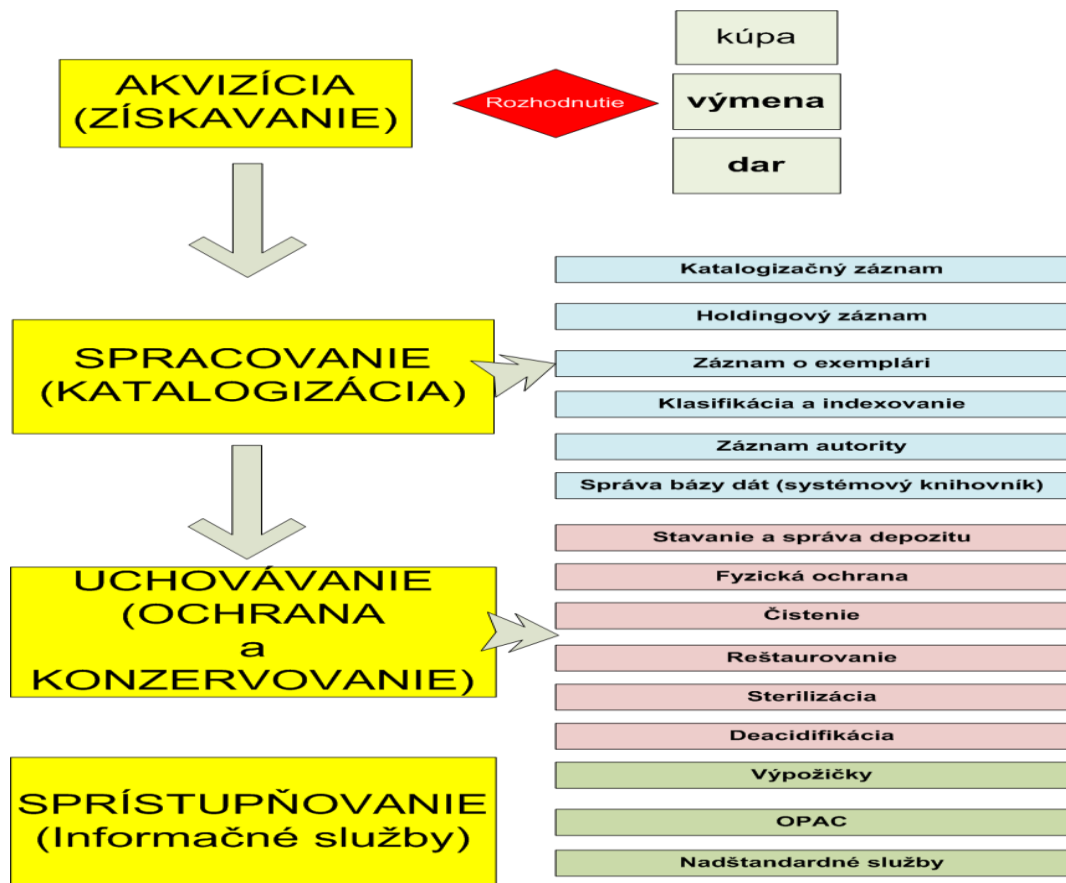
AKVIZÍCIA (ZÍSKAVANIE)

Rozhodnutie

kúpa

výmena

dar

Katalogizačný záznam

Holdingový záznam

SPRACOVANIE (KATALOGIZÁCIA)

Záznam o exemplári

Klasifikácia a indexovanie

Záznam autority

Správa bázy dát (systémový knihovník)

Stavanie a správa depozitu

UCHOVÁVANIE (OCHRANA a KONZERVOVANIE)

Fyzická ochrana

Čistenie

Reštaurovanie

Sterilizácia

Deacidifikácia

SPRÍSTUPŇOVANIE (Informačné služby)

Výpožičky

OPAC

Nadštandardné služby